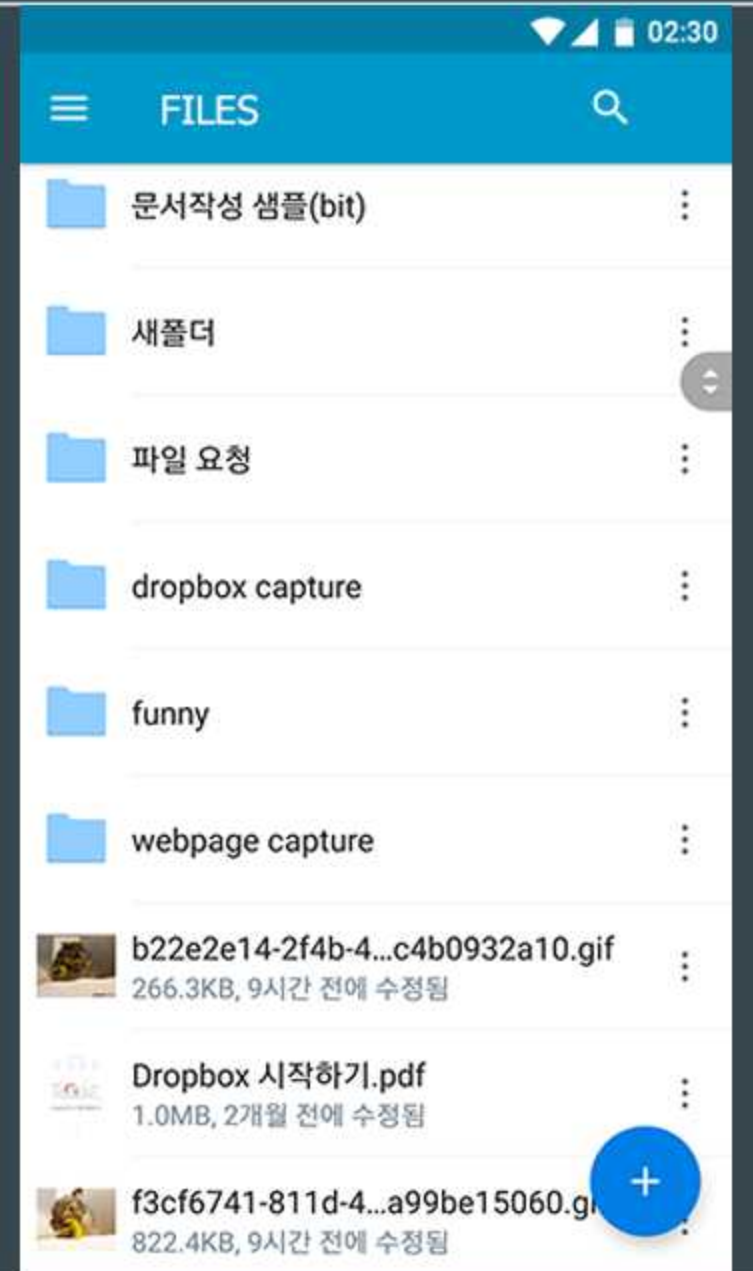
02:30

FILES

문서작성 샘플(bit)

새폴더

파일 요청

dropbox capture

funny

webpage capture

b22e2e14-2f4b-4...c4b0932a10.gif
266.3KB, 9시간 전에 수정됨

Dropbox 시작하기.pdf
1.0MB, 2개월 전에 수정됨

f3cf6741-811d-4...a99be15060.gi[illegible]
822.4KB, 9시간 전에 수정됨

+